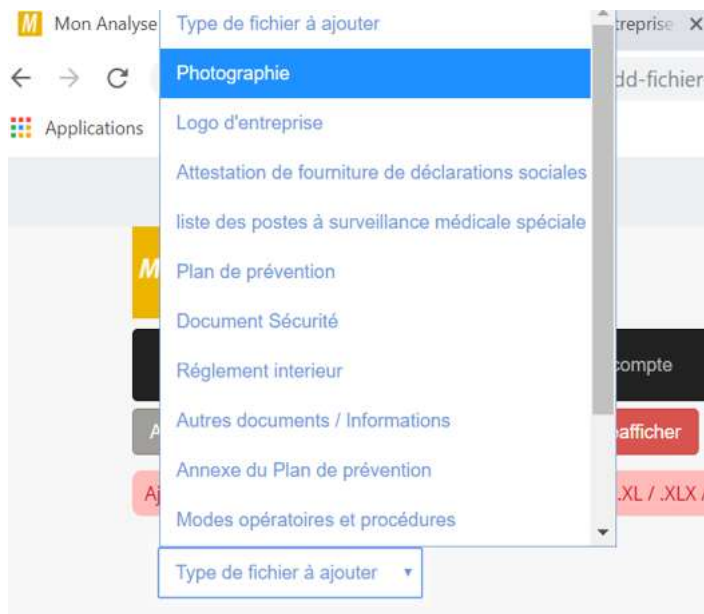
M Mon Analyse

treprise ×

dd-fichier

Applications

Type de fichier à ajouter
Photographie
Logo d'entreprise
Attestation de fourniture de déclarations sociales
liste des postes à surveillance médicale spéciale
Plan de prévention
Document Sécurité
Réglement interieur
Autres documents / Informations
Annexe du Plan de prévention
Modes opératoires et procédures

M

compte

A

afficher

Aj

.XL / .XLX /

Type de fichier à ajouter